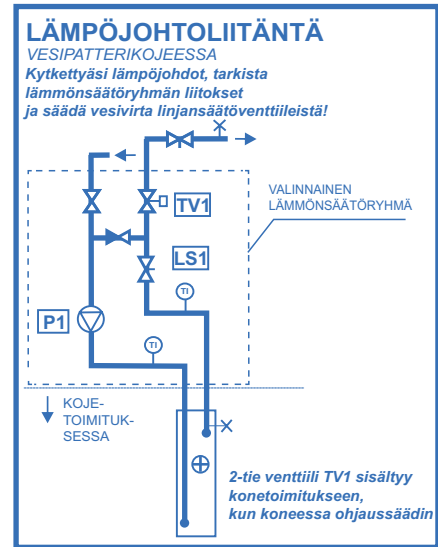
LÄMPÖJOHTOLIITÄNTÄ
VESIPATTERIKOJEESSA
Kytkettyäsi lämpöjohdot, tarkista lämmönsäätöryhmän liitokset ja säädä vesivirta linjansäätöventtiileistä!

TV1
VALINNAINEN LÄMMÖNSÄÄTÖRYHMÄ
LS1
P1
TI
TI
KOJETOIMITUKSESSA

2-tie venttiili TV1 sisältyy konetoimitukseen, kun koneessa ohjaussäädin